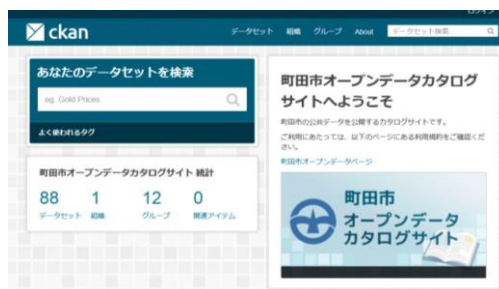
ログイン

ckan

データセット 組織 グループ About データセット検索

あなたのデータセットを検索

eg. Gold Prices

よく使われるタグ

町田市オープンデータカタログサイト 統計

88 データセット

1 組織

12 グループ

0 関連アイテム

町田市オープンデータカタログサイトへようこそ

町田市の公共データを公開するカタログサイトです。

ご利用にあたっては、以下のページにある利用規約をご確認ください。

町田市オープンデータページ

町田市
オープンデータ
カタログサイト